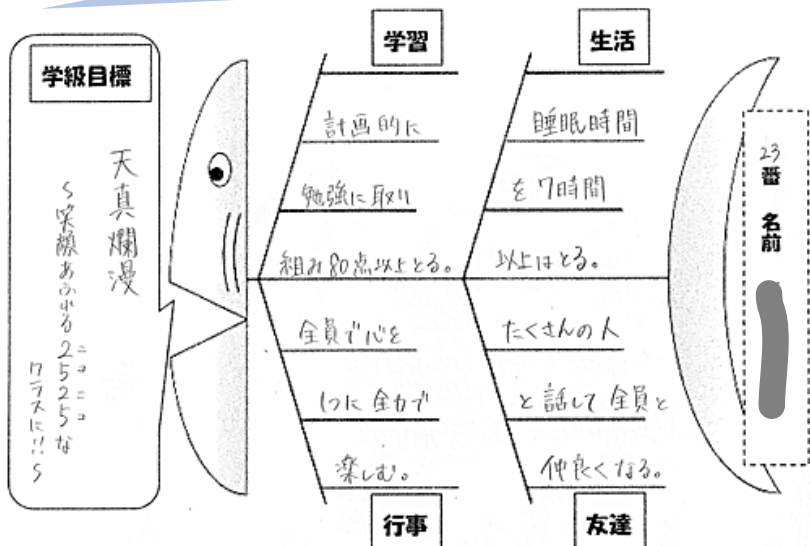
学級目標

天真爛漫

〜笑顔あふれる2525(ニコニコ)なクラスに!!〜

学習

計画的に

勉強に取り

組み80点以上とる。

生活

睡眠時間

を7時間

以上はとる。

全員で心を

1つに全力で

楽しむ。

行事

たくさんの人

と話して全員と

仲良くなる。

友達

23番

名前